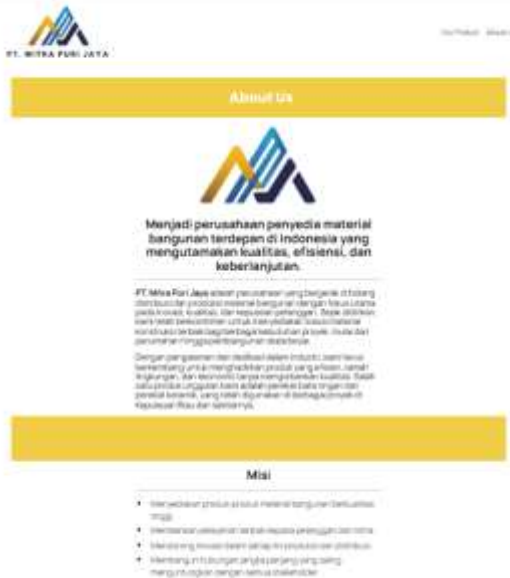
PT. MITRA PURI JAYA

Our Product About

About Us

Menjadi perusahaan penyedia material bangunan terdepan di Indonesia yang mengutamakan kualitas, efisiensi, dan keberlanjutan.

PT. Mitra Puri Jaya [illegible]

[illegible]

Misi

• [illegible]
• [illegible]
• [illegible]
• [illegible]